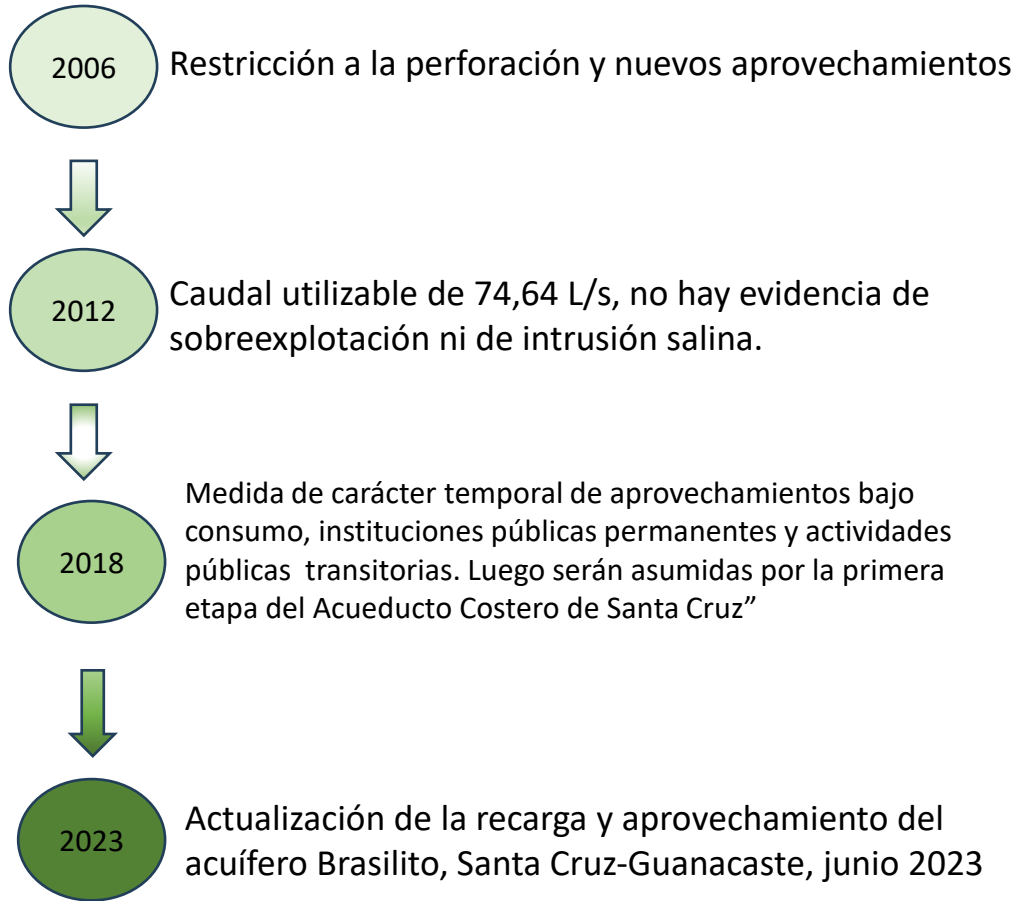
2006

Restricción a la perforación y nuevos aprovechamientos

2012

Caudal utilizable de 74,64 L/s, no hay evidencia de sobreexplotación ni de intrusión salina.

2018

Medida de carácter temporal de aprovechamientos bajo consumo, instituciones públicas permanentes y actividades públicas transitorias. Luego serán asumidas por la primera etapa del Acueducto Costero de Santa Cruz”

2023

Actualización de la recarga y aprovechamiento del acuífero Brasilito, Santa Cruz-Guanacaste, junio 2023